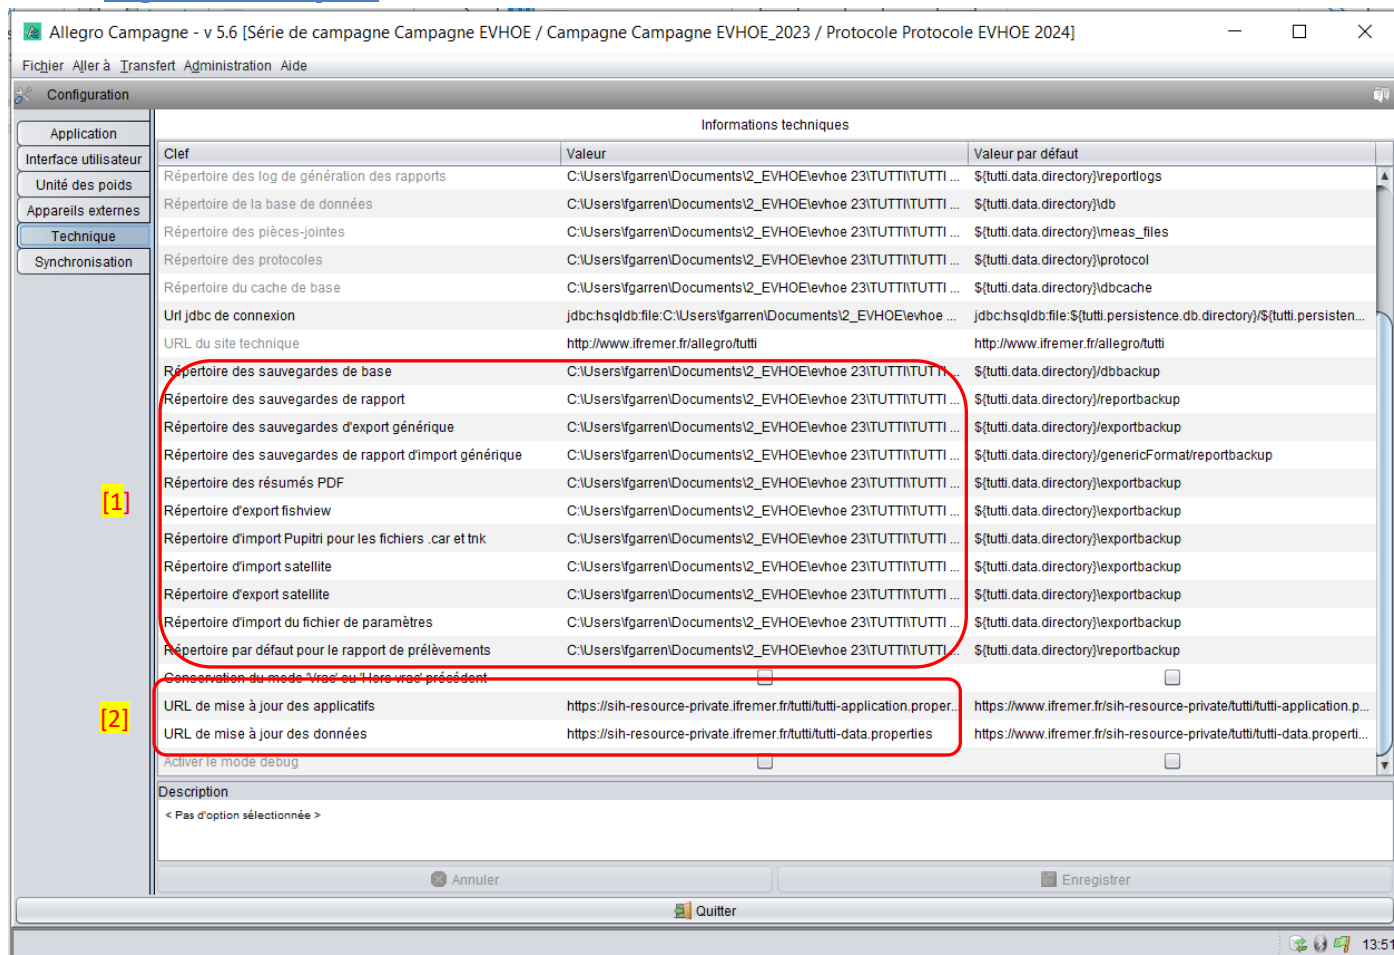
Allegro Campagne - v 5.6 [Série de campagne Campagne EVHOE / Campagne Campagne EVHOE_2023 / Protocole Protocole EVHOE 2024]

Fichier Aller à Transfert Administration Aide

Configuration

Application
Interface utilisateur
Unité des poids
Appareils externes
Technique
Synchronisation

Informations techniques

| Clef | Valeur | Valeur par défaut |
|---|---|---|
| Répertoire des log de génération des rapports | C:\Users\fgarren\Documents\2_EVHOE\evhoe 23\TUTTI\TUTTI ... | ${tutti.data.directory}\reportlogs |
| Répertoire de la base de données | C:\Users\fgarren\Documents\2_EVHOE\evhoe 23\TUTTI\TUTTI ... | ${tutti.data.directory}\db |
| Répertoire des pièces-jointes | C:\Users\fgarren\Documents\2_EVHOE\evhoe 23\TUTTI\TUTTI ... | ${tutti.data.directory}\meas_files |
| Répertoire des protocoles | C:\Users\fgarren\Documents\2_EVHOE\evhoe 23\TUTTI\TUTTI ... | ${tutti.data.directory}\protocol |
| Répertoire du cache de base | C:\Users\fgarren\Documents\2_EVHOE\evhoe 23\TUTTI\TUTTI ... | ${tutti.data.directory}\dbcache |
| Url jdbc de connexion | jdbc:hsqldb:file:C:\Users\fgarren\Documents\2_EVHOE\evhoe ... | jdbc:hsqldb:file:${tutti.persistence.db.directory}/${tutti.persisten... |
| URL du site technique | http://www.ifremer.fr/allegro/tutti | http://www.ifremer.fr/allegro/tutti |
| Répertoire des sauvegardes de base | C:\Users\fgarren\Documents\2_EVHOE\evhoe 23\TUTTI\TUTTI ... | ${tutti.data.directory}/dbbackup |
| Répertoire des sauvegardes de rapport | C:\Users\fgarren\Documents\2_EVHOE\evhoe 23\TUTTI\TUTTI ... | ${tutti.data.directory}/reportbackup |
| Répertoire des sauvegardes d'export générique | C:\Users\fgarren\Documents\2_EVHOE\evhoe 23\TUTTI\TUTTI ... | ${tutti.data.directory}/exportbackup |
| Répertoire des sauvegardes de rapport d'import générique | C:\Users\fgarren\Documents\2_EVHOE\evhoe 23\TUTTI\TUTTI ... | ${tutti.data.directory}/genericFormat/reportbackup |
| Répertoire des résumés PDF | C:\Users\fgarren\Documents\2_EVHOE\evhoe 23\TUTTI\TUTTI ... | ${tutti.data.directory}\exportbackup |
| Répertoire d'export fishview | C:\Users\fgarren\Documents\2_EVHOE\evhoe 23\TUTTI\TUTTI ... | ${tutti.data.directory}\exportbackup |
| Répertoire d'import Pupitri pour les fichiers .car et tnk | C:\Users\fgarren\Documents\2_EVHOE\evhoe 23\TUTTI\TUTTI ... | ${tutti.data.directory}\exportbackup |
| Répertoire d'import satellite | C:\Users\fgarren\Documents\2_EVHOE\evhoe 23\TUTTI\TUTTI ... | ${tutti.data.directory}\exportbackup |
| Répertoire d'export satellite | C:\Users\fgarren\Documents\2_EVHOE\evhoe 23\TUTTI\TUTTI ... | ${tutti.data.directory}\exportbackup |
| Répertoire d'import du fichier de paramètres | C:\Users\fgarren\Documents\2_EVHOE\evhoe 23\TUTTI\TUTTI ... | ${tutti.data.directory}\exportbackup |
| Répertoire par défaut pour le rapport de prélèvements | C:\Users\fgarren\Documents\2_EVHOE\evhoe 23\TUTTI\TUTTI ... | ${tutti.data.directory}\reportbackup |
| Conservation du mode 'Vrac' ou 'Hors vrac' précédent | | |
| URL de mise à jour des applicatifs | https://sih-resource-private.ifremer.fr/tutti/tutti-application.proper... | https://www.ifremer.fr/sih-resource-private/tutti/tutti-application.p... |
| URL de mise à jour des données | https://sih-resource-private.ifremer.fr/tutti/tutti-data.properties | https://www.ifremer.fr/sih-resource-private/tutti/tutti-data.properti... |
| Activer le mode debug | | |

[1]
[2]

Description
< Pas d'option sélectionnée >

Annuler
Enregistrer
Quitter
13:51